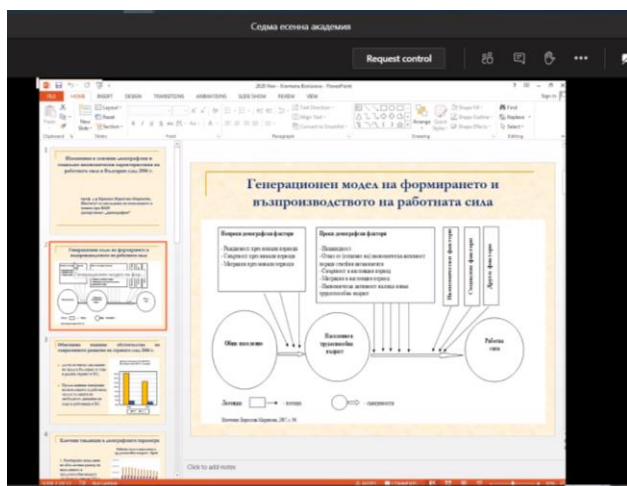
Седма есенна академия

Request control

FILE HOME INSERT DESIGN TRANSITIONS ANIMATIONS SLIDE SHOW REVIEW VIEW

Генерационен модел на формирането и възпроизводството на работната сила

Непряко демографски фактори
- Раждаемост през минали периоди
- Смъртност през минали периоди
- Миграция през минали периоди

Пряко демографски фактори
- Раждаемост
- Отказ от (излизане на) населението в активното
- Смъртност в настоящия период
- Миграция в настоящия период
- Населението в активна възраст

Икономически фактори

Социални фактори

Други фактори

Общо население

Население в трудоспособна възраст

Работна сила

Легенда: → - потоци → - съвкупности

Click to add notes